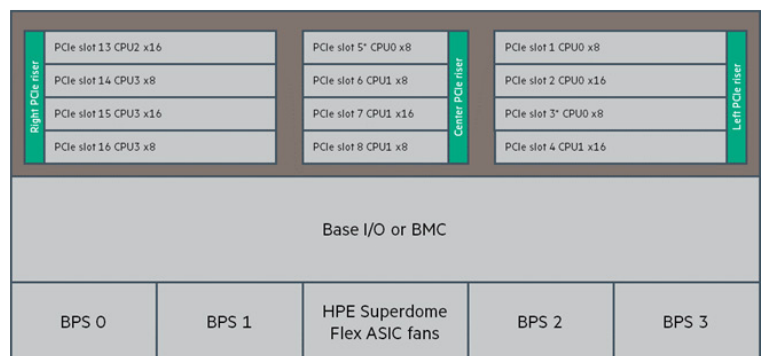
Right PCIe riser

PCIe slot 13 CPU2 x16

PCIe slot 14 CPU3 x8

PCIe slot 15 CPU3 x16

PCIe slot 16 CPU3 x8

PCIe slot 5* CPU0 x8

PCIe slot 6 CPU1 x8

PCIe slot 7 CPU1 x16

PCIe slot 8 CPU1 x8

Center PCIe riser

PCIe slot 1 CPU0 x8

PCIe slot 2 CPU0 x16

PCIe slot 3* CPU0 x8

PCIe slot 4 CPU1 x16

Left PCIe riser

Base I/O or BMC

| BPS 0 | BPS 1 | HPE Superdome Flex ASIC fans | BPS 2 | BPS 3 |